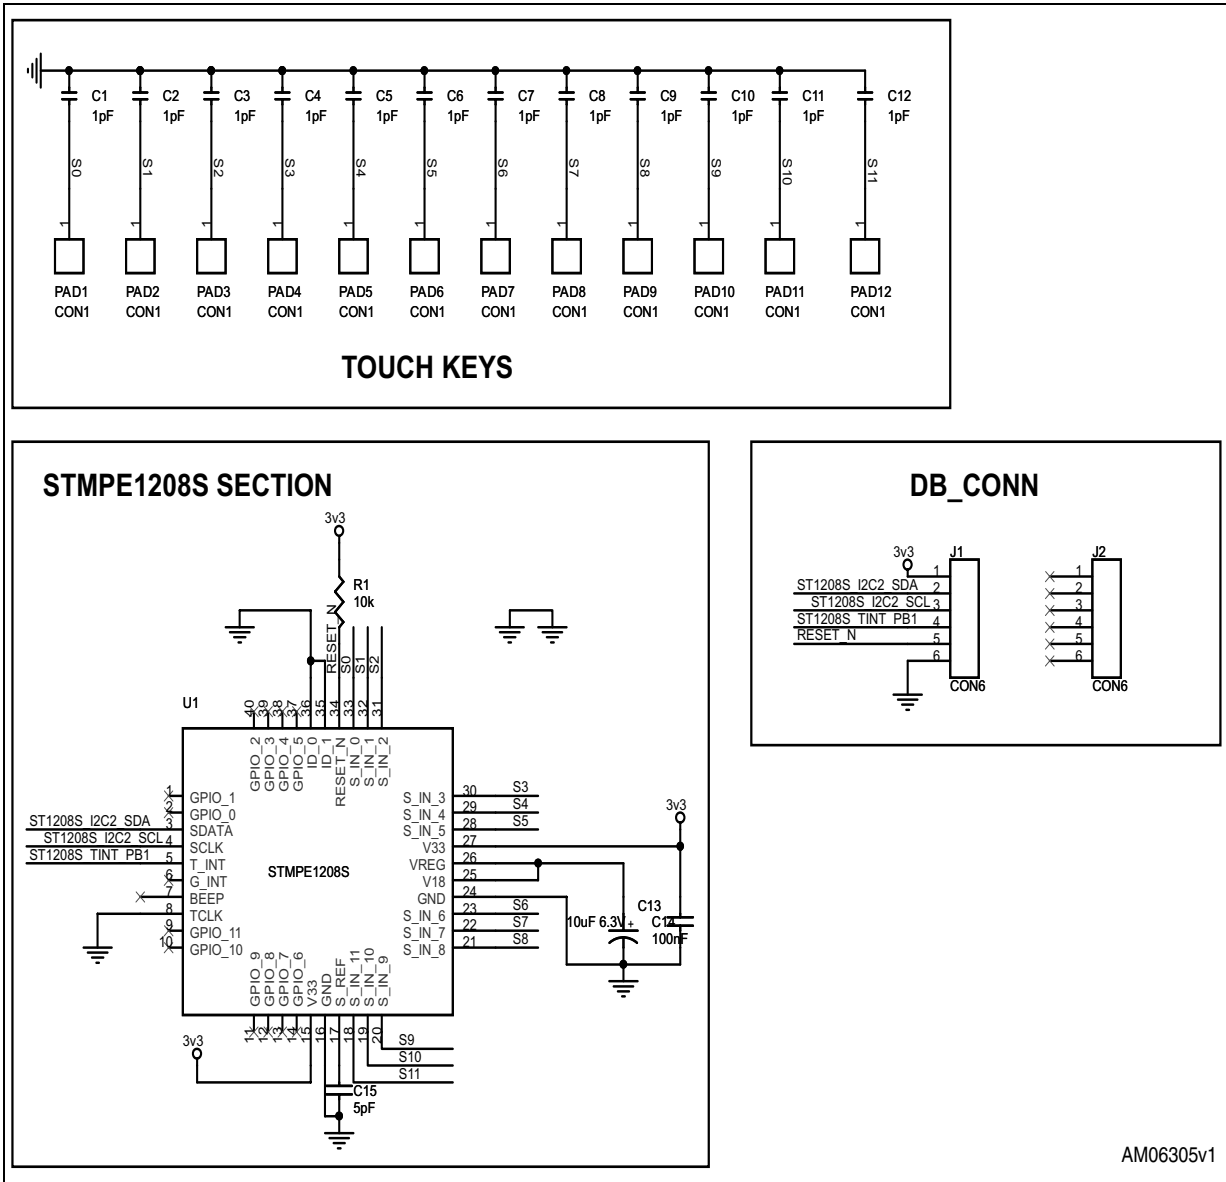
C1 1pF C2 1pF C3 1pF C4 1pF C5 1pF C6 1pF C7 1pF C8 1pF C9 1pF C10 1pF C11 1pF C12 1pF

S0 S1 S2 S3 S4 S5 S6 S7 S8 S9 S10 S11

1 1 1 1 1 1 1 1 1 1 1 1

PAD1 CON1 PAD2 CON1 PAD3 CON1 PAD4 CON1 PAD5 CON1 PAD6 CON1 PAD7 CON1 PAD8 CON1 PAD9 CON1 PAD10 CON1 PAD11 CON1 PAD12 CON1

TOUCH KEYS

STMPE1208S SECTION

3v3

R1 10k

RESET_N S0 S1 S2

U1

40 39 38 37 36 35 34 33 32 31

GPIO_2 GPIO_3 GPIO_4 GPIO_5 ID_0 ID_1 RESET_N S_IN_0 S_IN_1 S_IN_2

1 GPIO_1
2 GPIO_0
ST1208S_I2C2_SDA 3 SDATA
ST1208S_I2C2_SCL 4 SCLK
ST1208S_TINT_PB1 5 T_INT
6 G_INT
7 BEEP
8 TCLK
9 GPIO_11
10 GPIO_10

STMPE1208S

S_IN_3 30 S3
S_IN_4 29 S4
S_IN_5 28 S5
V33 27
VREG 26
V18 25
GND 24
S_IN_6 23 S6
S_IN_7 22 S7
S_IN_8 21 S8

3v3

10uF 6.3V C13 C14 100nF

GPIO_9 GPIO_8 GPIO_7 GPIO_6 V33 GND S_REF S_IN_11 S_IN_10 S_IN_9

11 12 13 14 15 16 17 18 19 20

3v3

S9 S10 S11

C15 5pF

DB_CONN

3v3 J1

1
ST1208S_I2C2_SDA 2
ST1208S_I2C2_SCL 3
ST1208S_TINT_PB1 4
RESET_N 5
6

CON6

J2

1 2 3 4 5 6

CON6

AM06305v1